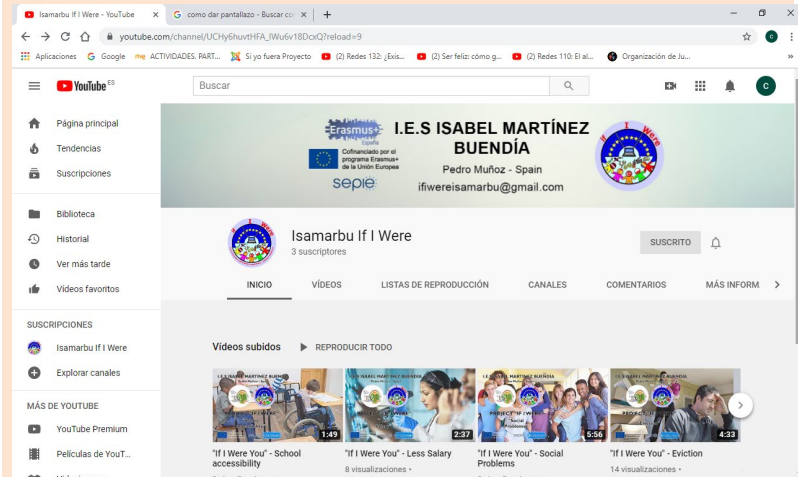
Isamarbu If I Were - YouTube
como dar pantallazo - Buscar co
youtube.com/channel/UCHy6huvtHFA_IWu6v18DcxQ?reload=9
Aplicaciones Google ACTIVIDADES. PART... Si yo fuera Proyecto (2) Redes 132: ¿Exis... (2) Ser feliz: cómo g... (2) Redes 110: El al... Organización de Ju...

YouTube ES
Buscar

Página principal
Tendencias
Suscripciones
Biblioteca
Historial
Ver más tarde
Videos favoritos
SUSCRIPCIONES
Isamarbu If I Were
Explorar canales
MÁS DE YOUTUBE
YouTube Premium
Películas de YouT...

Erasmus+ España
Cofinanciado por el programa Erasmus+ de la Unión Europea
sepie
I.E.S ISABEL MARTÍNEZ BUENDÍA
Pedro Muñoz - Spain
ifiwereisamarbu@gmail.com
If I Were

Isamarbu If I Were
3 suscriptores
SUSCRITO
INICIO VÍDEOS LISTAS DE REPRODUCCIÓN CANALES COMENTARIOS MÁS INFORM

Vídeos subidos REPRODUCIR TODO

1:49 "If I Were You" - School accessibility
2:37 "If I Were You" - Less Salary
8 visualizaciones
5:56 "If I Were You" - Social Problems
4:33 "If I Were You" - Eviction
14 visualizaciones